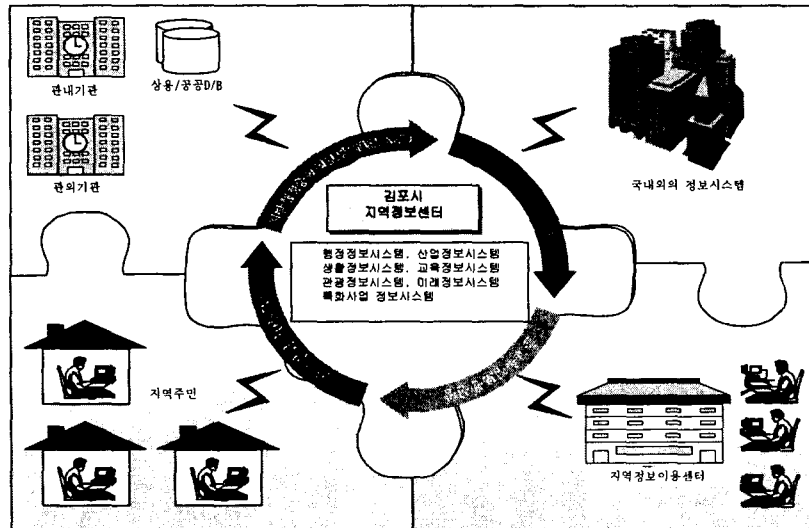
관내기관

상용/공공D/B

관외기관

국내외의 정보시스템

김포시
지역정보센터

행정정보시스템, 산업정보시스템
생활정보시스템, 교육정보시스템
관광정보시스템, 미래정보시스템
특화사업 정보시스템

지역주민

지역정보이용센터